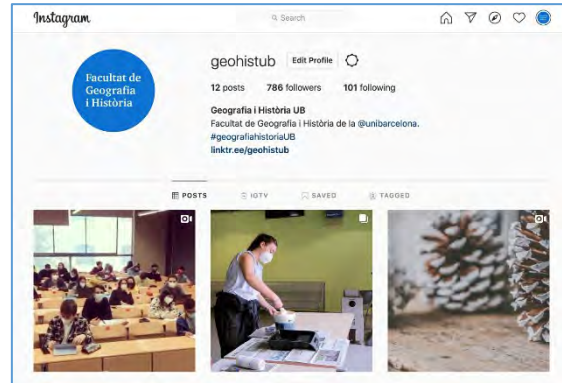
Instagram

Search

Facultat de Geografia i Història

geohistub Edit Profile

12 posts 786 followers 101 following

Geografia i Història UB
Facultat de Geografia i Història de la @unibarcelona.
#geografiahistoriaUB
linktr.ee/geohistub

POSTS IGTV SAVED TAGGED